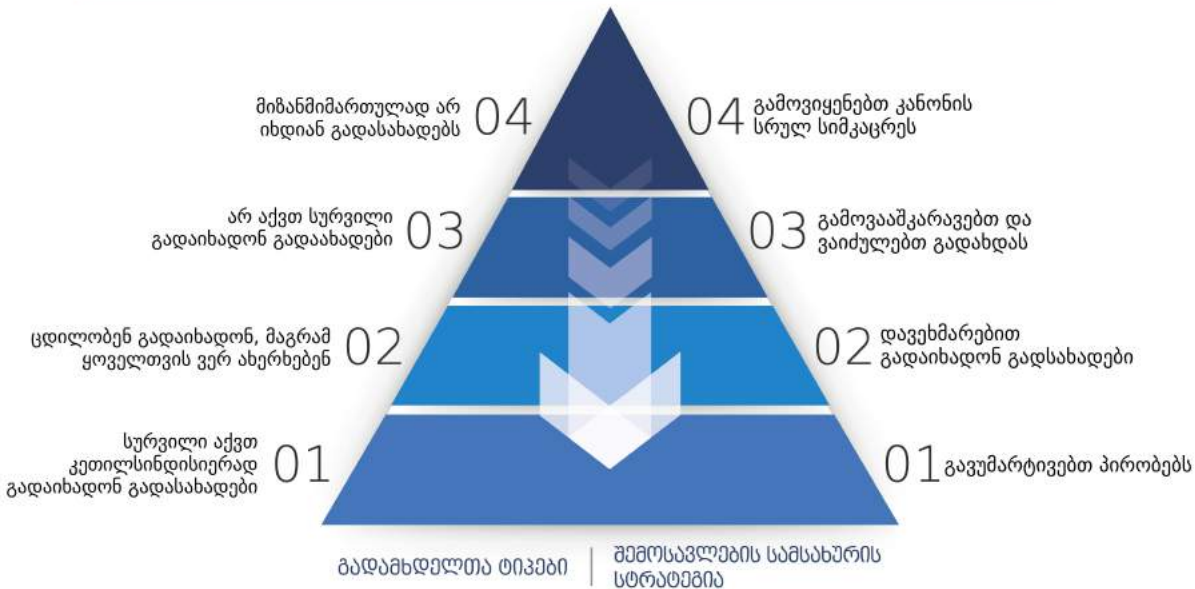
მიზანმიმართულად არ იხდიან გადასახადებს 04

04 გამოვიყენებთ კანონის სრულ სიმკაცრეს

არ აქვთ სურვილი გადაიხადონ გადაახადები 03

03 გამოვააშკარავებთ და ვაიძულებთ გადახდას

ცდილობენ გადაიხადონ, მაგრამ ყოველთვის ვერ ახერხებენ 02

02 დავეხმარებით გადაიხადონ გადსახადები

სურვილი აქვთ კეთილსინდისიერად გადაიხადონ გადასახადები 01

01 გავუმარტივებთ პირობებს

გადამხდელთა ტიპები | შემოსავლების სამსახურის სტრატეგია